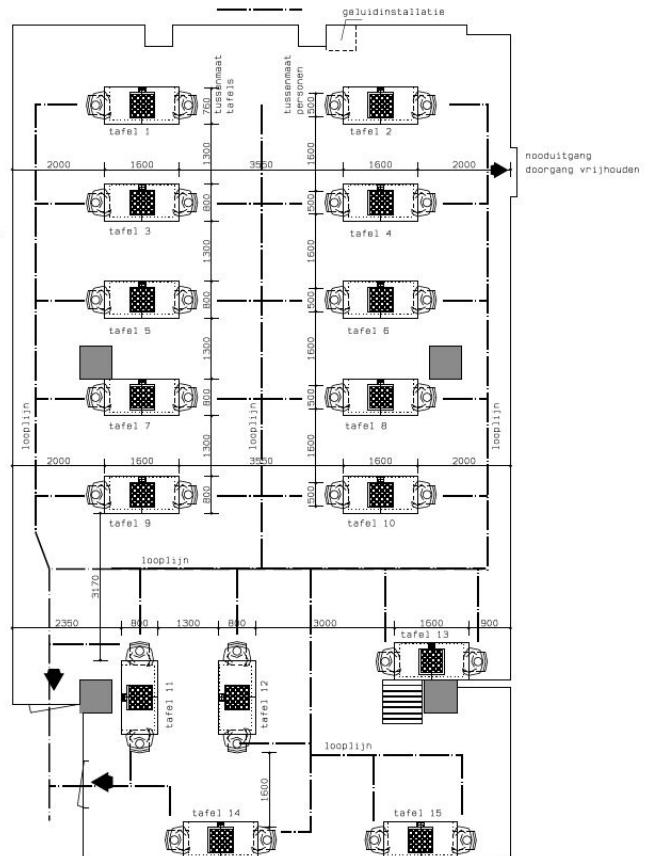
geluidinstallatie

tussenmaat tafels

tussenmaat personen

750

800

tafel 1

tafel 2

nooduitgang doorgang vrijhouden

2000

1600

1300

3550

1600

1600

2000

800

800

tafel 3

tafel 4

1300

1600

800

800

tafel 5

tafel 6

1300

1600

800

800

tafel 7

tafel 8

looplijn

looplijn

looplijn

2000

1600

1300

3550

1600

1600

2000

800

800

tafel 9

tafel 10

looplijn

3170

2350

800

1300

800

3000

1600

900

tafel 13

tafel 11

tafel 12

looplijn

1600

tafel 14

tafel 15